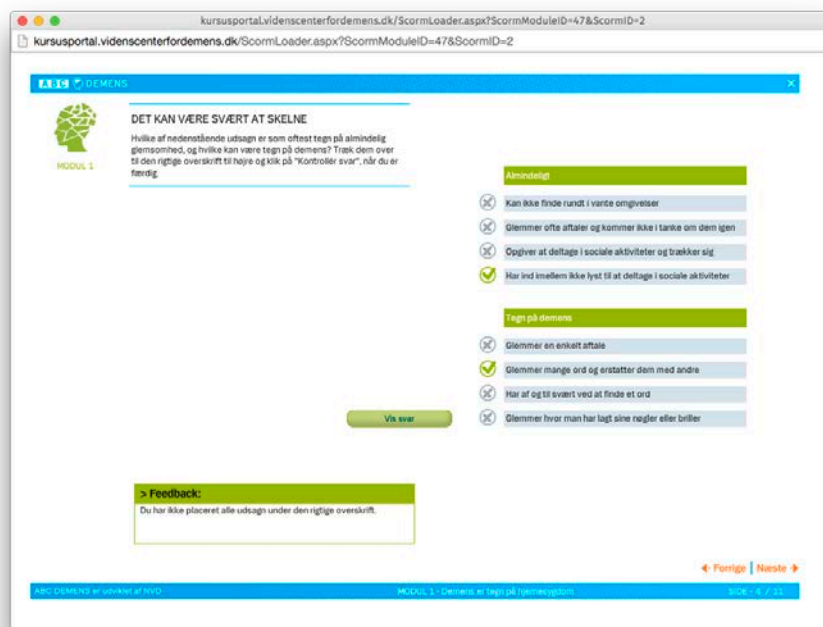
kursusportal.videnscenterfordemens.dk/ScormLoader.aspx?ScormModuleID=47&ScormID=2

kursusportal.videnscenterfordemens.dk/ScormLoader.aspx?ScormModuleID=47&ScormID=2

ABC DEMENS

×

MODUL 1

DET KAN VÆRE SVÆRT AT SKELNE

Hvilke af nedenstående udsagn er som oftest tegn på almindelig glemsomhed, og hvilke kan være tegn på demens? Træk dem over til den rigtige overskrift til højre og klik på "Kontrollér svar", når du er færdig.

Almindeligt

Kan ikke finde rundt i vante omgivelser

Glemmer ofte aftaler og kommer ikke i tanke om dem igen

Opgiver at deltage i sociale aktiviteter og trækker sig

Har ind imellem ikke lyst til at deltage i sociale aktiviteter

Tegn på demens

Glemmer en enkelt aftale

Glemmer mange ord og erstatter dem med andre

Har af og til svært ved at finde et ord

Glemmer hvor man har lagt sine nøgler eller briller

Vis svar

> Feedback:

Du har ikke placeret alle udsagn under den rigtige overskrift.

Forrige | Næste

ABC DEMENS er udviklet af NVD

MODUL 1 - Demens er tegn på hjernesygdom

SIDE - 6 / 11